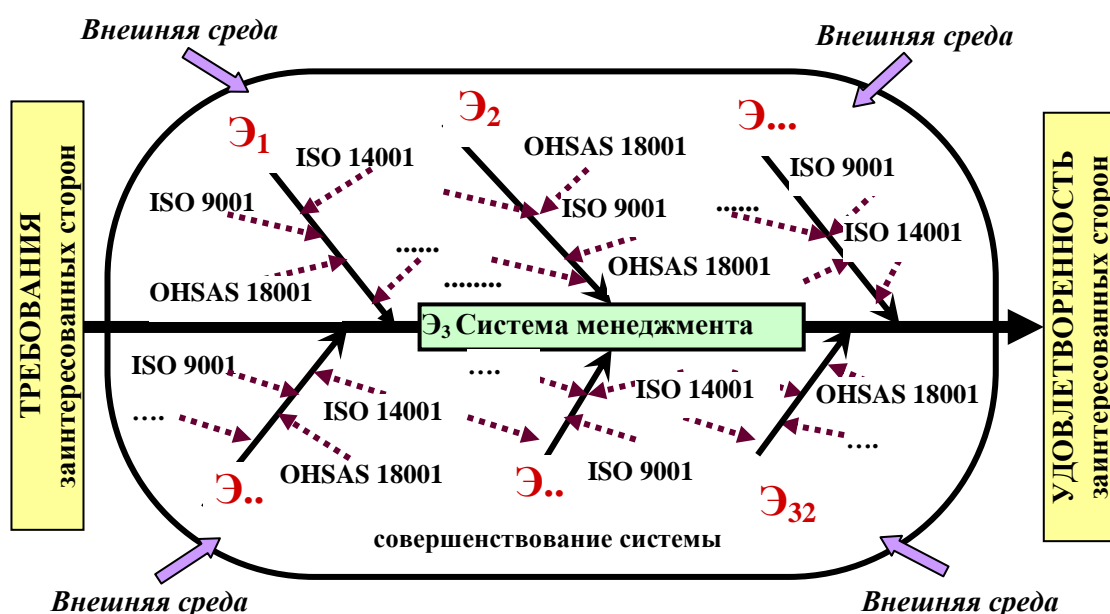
Внешняя среда

Внешняя среда

ТРЕБОВАНИЯ заинтересованных сторон

$Э_1$

ISO 14001

ISO 9001

OHSAS 18001

......

$Э_2$

OHSAS 18001

ISO 9001

........

OHSAS 18001

Э...

ISO 9001

......

ISO 14001

$Э_3$ Система менеджмента

УДОВЛЕТВОРЕННОСТЬ заинтересованных сторон

ISO 9001

....

ISO 14001

OHSAS 18001

Э..

....

ISO 14001

ISO 9001

Э..

OHSAS 18001

....

$Э_{32}$

совершенствование системы

Внешняя среда

Внешняя среда